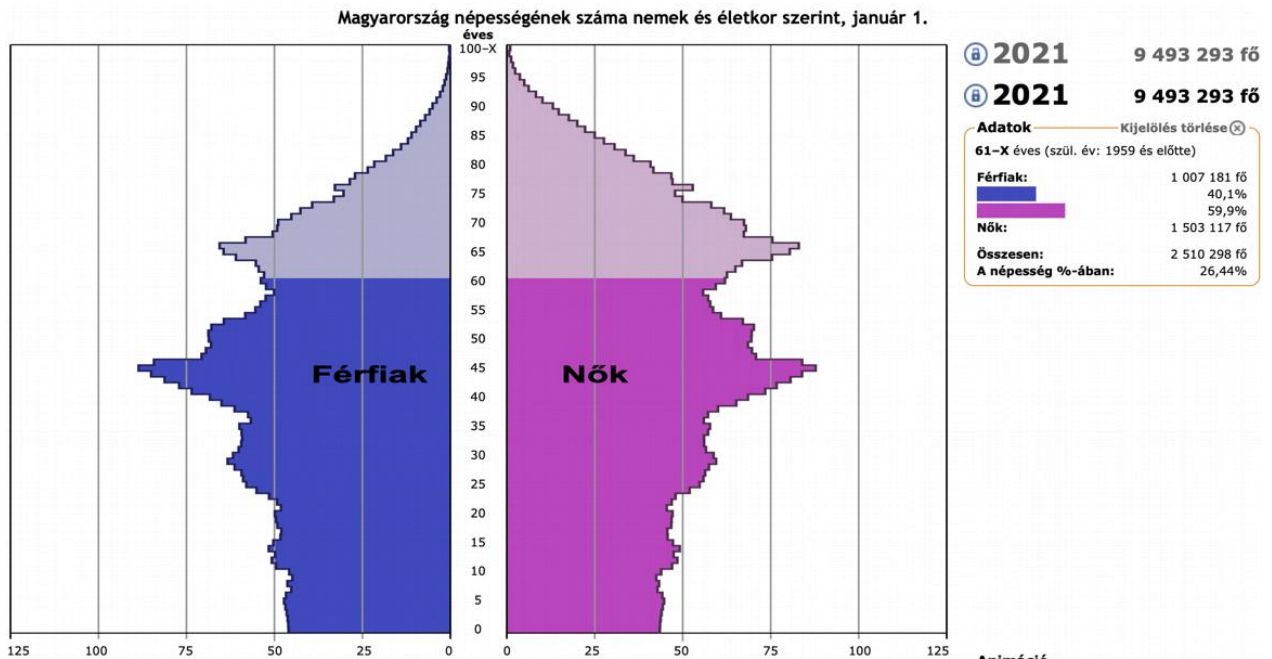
Magyarország népességének száma nemek és életkor szerint, január 1.

éves
100–X
95
90
85
80
75
70
65
60
55
50
45
40
35
30
25
20
15
10
5
0

Férfiak
Nők

125 100 75 50 25 0
0 25 50 75 100 125

2021 9 493 293 fő
2021 9 493 293 fő

Adatok
Kijelölés törlése
61–X éves (szül. év: 1959 és előtte)

| | |
|---|---|
| Férfiak: | 1 007 181 fő |
| | 40,1% |
| | 59,9% |
| Nők: | 1 503 117 fő |
| Összesen: | 2 510 298 fő |
| A népesség %-ában: | 26,44% |

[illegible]